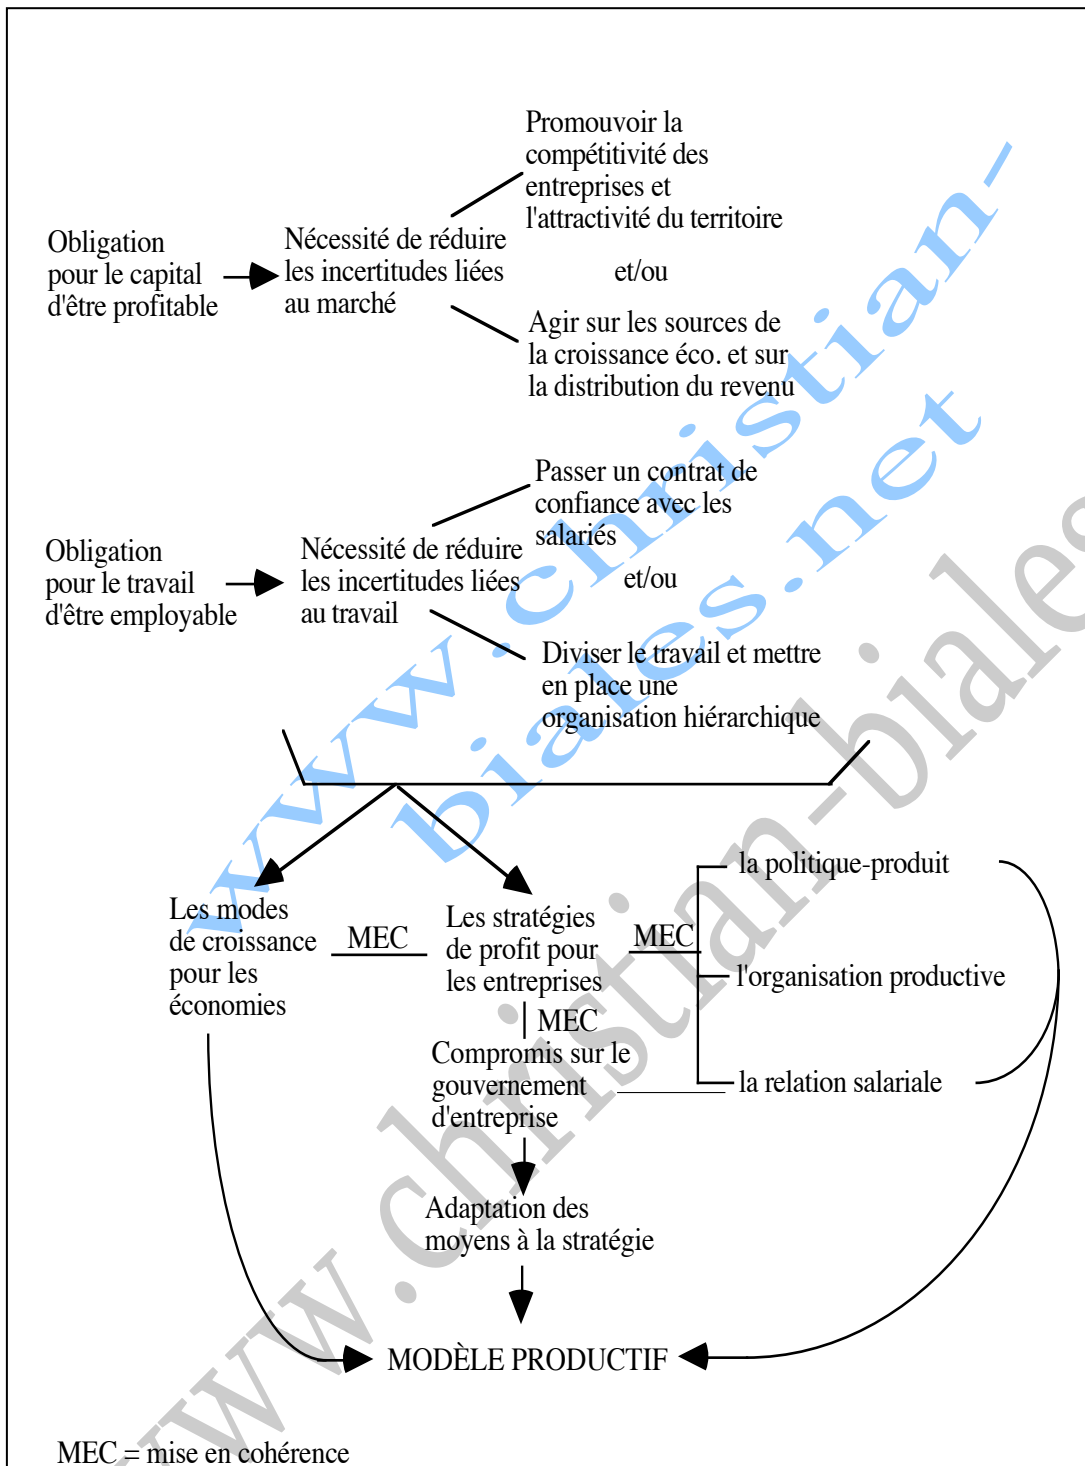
Obligation pour le capital d'être profitable

Nécessité de réduire les incertitudes liées au marché

Promouvoir la compétitivité des entreprises et l'attractivité du territoire

et/ou

Agir sur les sources de la croissance éco. et sur la distribution du revenu

Obligation pour le travail d'être employable

Nécessité de réduire les incertitudes liées au travail

Passer un contrat de confiance avec les salariés

et/ou

Diviser le travail et mettre en place une organisation hiérarchique

Les modes de croissance pour les économies

MEC

Les stratégies de profit pour les entreprises

MEC

la politique-produit

l'organisation productive

la relation salariale

MEC

Compromis sur le gouvernement d'entreprise

Adaptation des moyens à la stratégie

MODÈLE PRODUCTIF

MEC = mise en cohérence

www.christian-biales.net

www.christian-biales